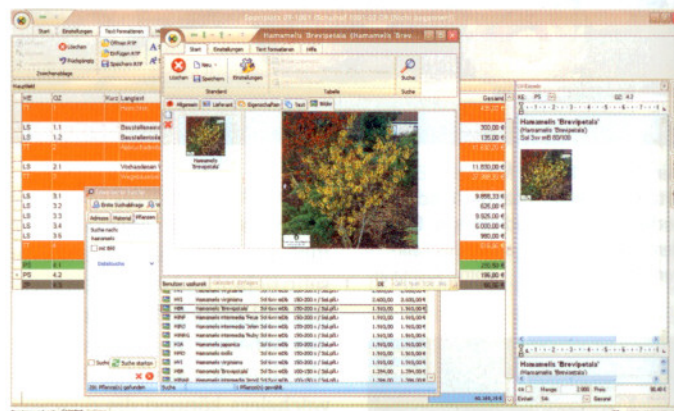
Hamamelis 'Brevipetala' (Hamamelis 'Bre

Start Einstellungen Text formatieren Hilfe

Löschen Neu Speichern Einstellungen Suche

Standard Tabelle Suche

Allgemein Lieferant Eigenschaften Text Bilder

Hamamelis 'Brevipetala'

Start Einstellungen Text formatieren

Löschen Öffnen RTF Einfügen RTF Speichern RTF

Prüfsprache

Zwischenablage

Hauptteil

HE OZ Kurz Langtext Gesamt

LS 1.1 Baustelleneinr 300,00 €

LS 1.2 Baustelleneinr 135,00 €

LS 2.1 Vorhandenen 11.550,00 €

LS 3.1 9.888,33 €

LS 3.2 825,00 €

LS 3.3 9.925,00 €

LS 3.4 6.000,00 €

LS 3.5

PS 4.1

PS 4.2 196,80 €

Suche nach:

Hamamelis

mit Bild

Suche starten

Hamamelis 'Brevipetala'

(Hamamelis 'Brevipetala')

Sol 3xv mB 80/100

Menge Preis

Einheit Stk